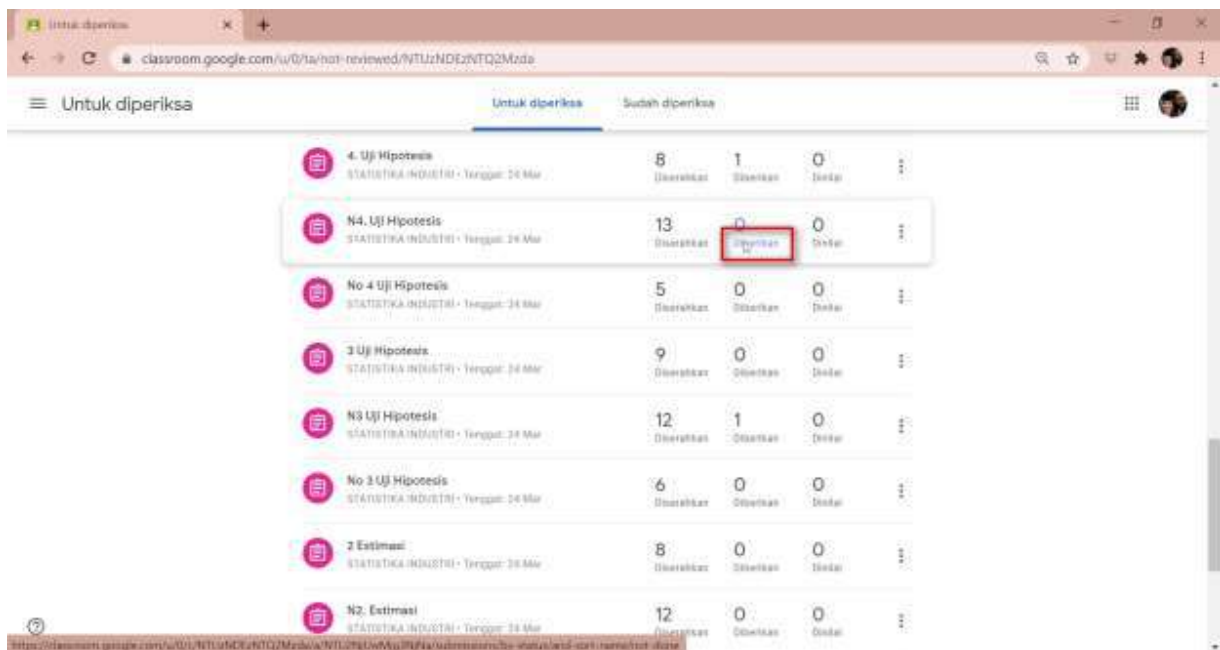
Untuk diperiksa

classroom.google.com/u/0/ta/not-reviewed/NTUzNDEzNTQ2Mzda

Untuk diperiksa

Untuk diperiksa

Sudah diperiksa

4. Uji Hipotesis
STATISTIKA INDUSTRI · Tenggat: 24 Mar
8 Diserahkan
1 Diberikan
0 Dinilai

N4. Uji Hipotesis
STATISTIKA INDUSTRI · Tenggat: 24 Mar
13 Diserahkan
0 Diberikan
0 Dinilai

No 4 Uji Hipotesis
STATISTIKA INDUSTRI · Tenggat: 24 Mar
5 Diserahkan
0 Diberikan
0 Dinilai

3 Uji Hipotesis
STATISTIKA INDUSTRI · Tenggat: 24 Mar
9 Diserahkan
0 Diberikan
0 Dinilai

N3 Uji Hipotesis
STATISTIKA INDUSTRI · Tenggat: 24 Mar
12 Diserahkan
1 Diberikan
0 Dinilai

No 3 Uji Hipotesis
STATISTIKA INDUSTRI · Tenggat: 24 Mar
6 Diserahkan
0 Diberikan
0 Dinilai

2 Estimasi
STATISTIKA INDUSTRI · Tenggat: 24 Mar
8 Diserahkan
0 Diberikan
0 Dinilai

N2. Estimasi
STATISTIKA INDUSTRI · Tenggat: 24 Mar
12 Diserahkan
0 Diberikan
0 Dinilai

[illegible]